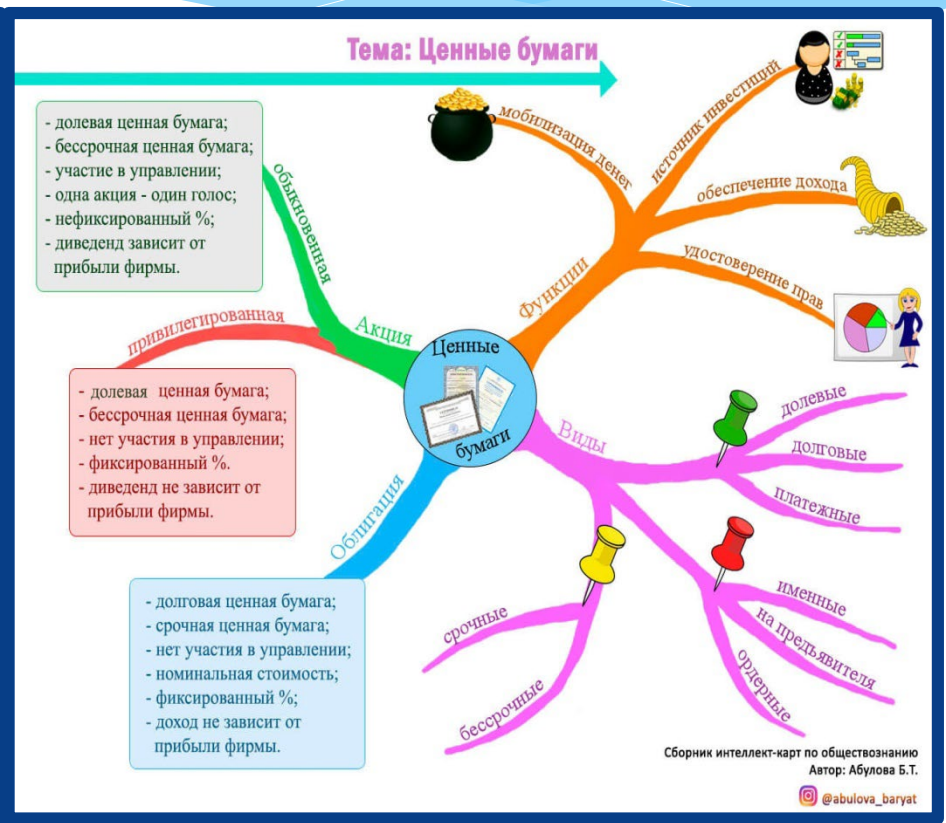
Тема: Ценные бумаги

- долевая ценная бумага;
- бессрочная ценная бумага;
- участие в управлении;
- одна акция - один голос;
- нефиксированный %;
- диведенд зависит от прибыли фирмы.

обыкновенная

привилегированная

Акция

- долевая ценная бумага;
- бессрочная ценная бумага;
- нет участия в управлении;
- фиксированный %.
- диведенд не зависит от прибыли фирмы.

Облигация

- долговая ценная бумага;
- срочная ценная бумага;
- нет участия в управлении;
- номинальная стоимость;
- фиксированный %;
- доход не зависит от прибыли фирмы.

Ценные бумаги

мобилизация денег

источник инвестиций

обеспечение дохода

удостоверение прав

Функции

Виды

долевые

долговые

платежные

именные

на предъявителя

ордерные

срочные

бессрочные

Сборник интеллект-карт по обществознанию
Автор: Абулова Б.Т.

@abulova_baryat